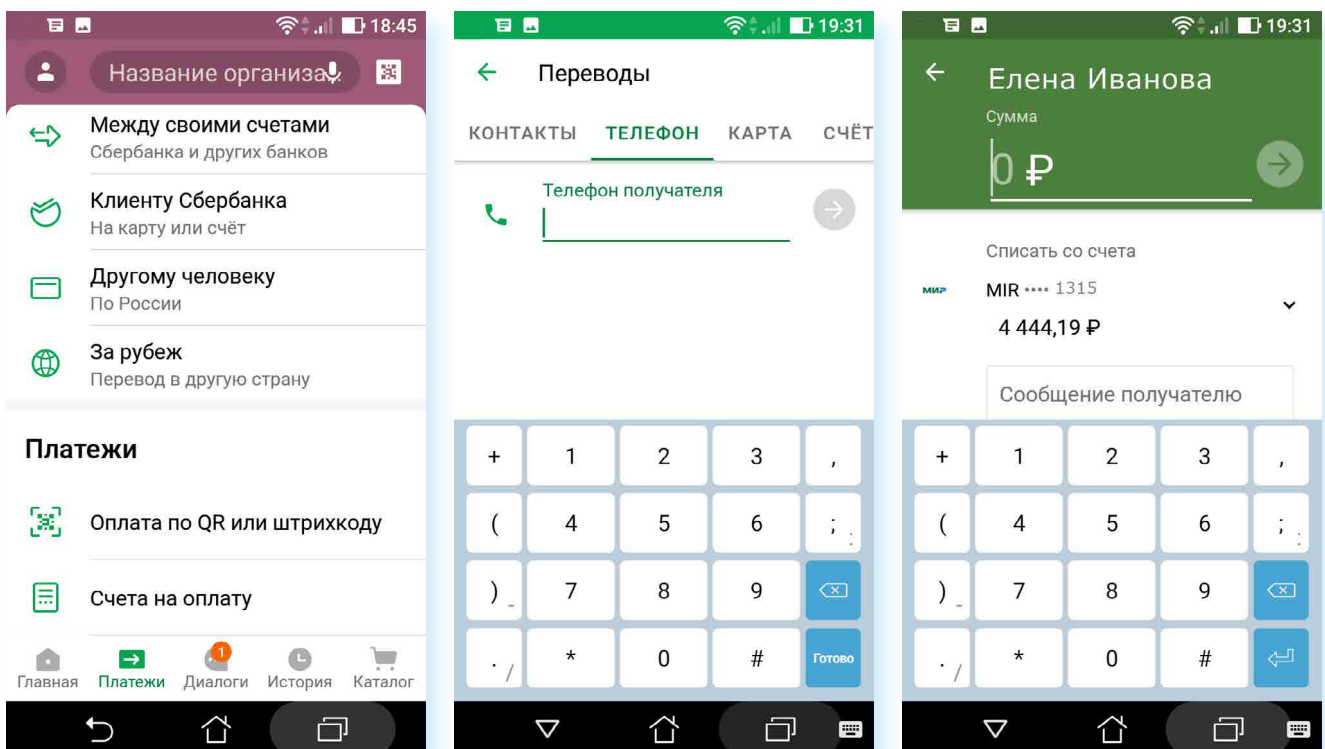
18:45

Название организа

Между своими счетами
Сбербанка и других банков

Клиенту Сбербанка
На карту или счёт

Другому человеку
По России

За рубеж
Перевод в другую страну

Платежи

Оплата по QR или штрихкоду

Счета на оплату

Главная Платежи 1 Диалоги История Каталог

19:31

Переводы

КОНТАКТЫ ТЕЛЕФОН КАРТА СЧЁТ

Телефон получателя

| + | 1 | 2 | 3 | , |
|---|---|---|---|---|
| ( | 4 | 5 | 6 | ; : |
| ) - | 7 | 8 | 9 | ⌫ |
| . / | * | 0 | # | Готово |

19:31

Елена Иванова

Сумма

0 ₽

Списать со счета

МИР MIR •••• 1315

4 444,19 ₽

Сообщение получателю

| + | 1 | 2 | 3 | , |
|---|---|---|---|---|
| ( | 4 | 5 | 6 | ; : |
| ) - | 7 | 8 | 9 | ⌫ |
| . / | * | 0 | # | ⏎ |